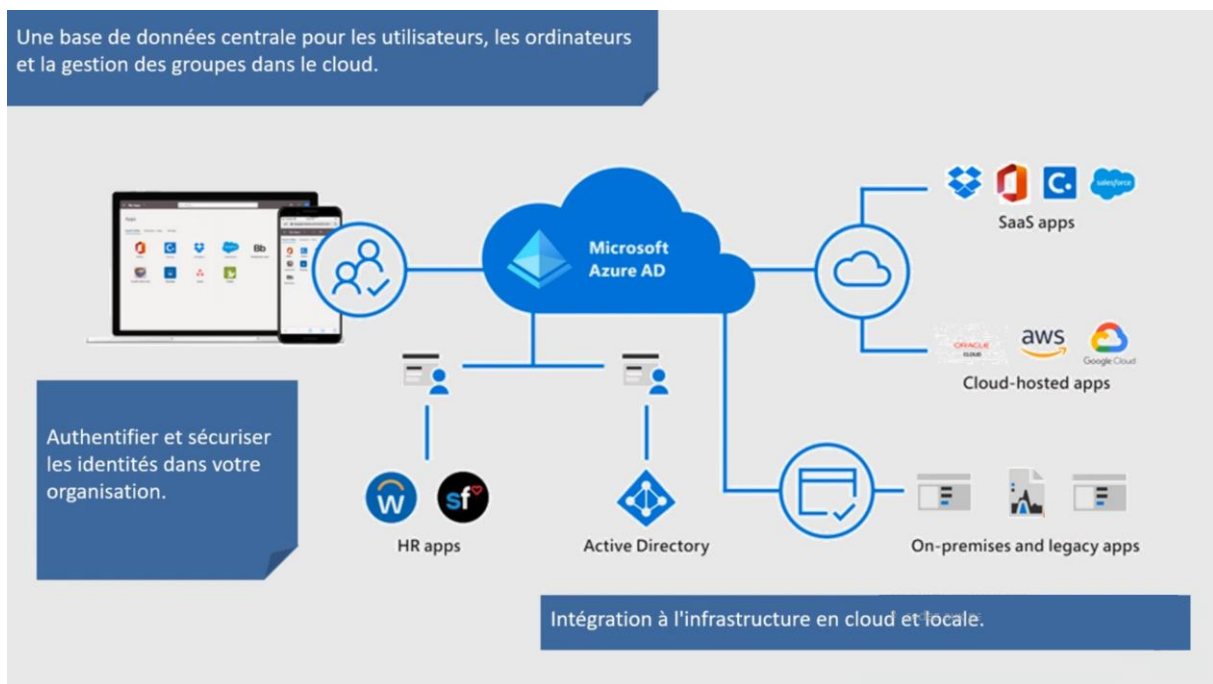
Une base de données centrale pour les utilisateurs, les ordinateurs et la gestion des groupes dans le cloud.

Microsoft Azure AD

salesforce

SaaS apps

ORACLE CLOUD

aws

Google Cloud

Cloud-hosted apps

Authentifier et sécuriser les identités dans votre organisation.

W

sf

HR apps

Active Directory

On-premises and legacy apps

Intégration à l'infrastructure en cloud et locale.